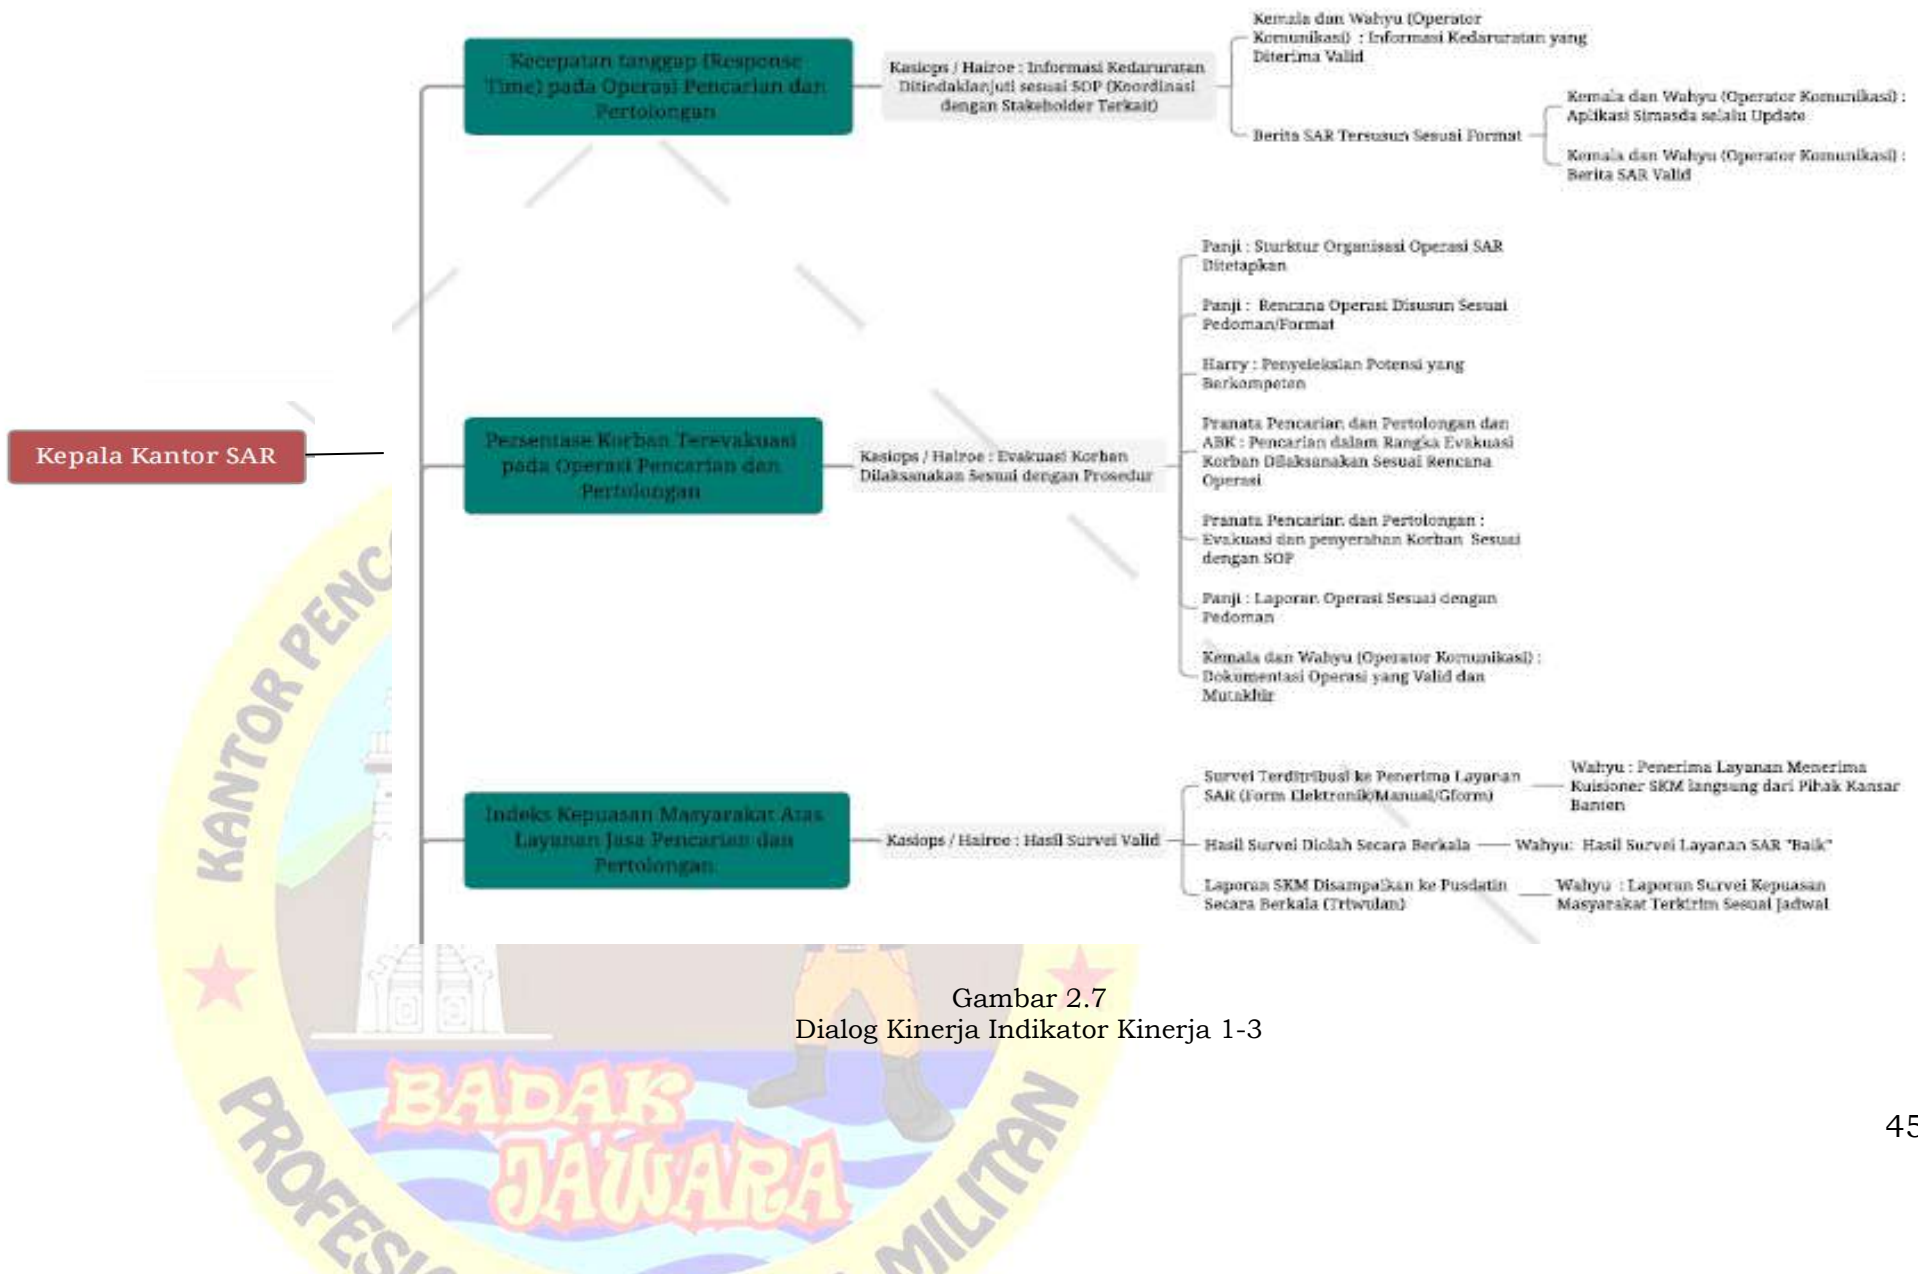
Kepala Kantor SAR

Kecepatan tanggap (Response Time) pada Operasi Pencarian dan Pertolongan

Kasiops / Hairoe : Informasi Kedaruratan Ditindaklanjuti sesuai SOP (Koordinasi dengan Stakeholder Terkait)

Kemala dan Wahyu (Operator Komunikasi) : Informasi Kedaruratan yang Diterima Valid

Berita SAR Tersusun Sesuai Format

Kemala dan Wahyu (Operator Komunikasi) : Aplikasi Simasda selalu Update

Kemala dan Wahyu (Operator Komunikasi) : Berita SAR Valid

Persentase Korban Terevakuasi pada Operasi Pencarian dan Pertolongan

Kasiops / Hairoe : Evakuasi Korban Dilaksanakan Sesuai dengan Prosedur

Panji : Sturktur Organisasi Operasi SAR Ditetapkan

Panji : Rencana Operasi Disusun Sesuai Pedoman/Format

Harry : Penyeleksian Potensi yang Berkompeten

Pranata Pencarian dan Pertolongan dan ABK : Pencarian dalam Rangka Evakuasi Korban Dilaksanakan Sesuai Rencana Operasi

Pranata Pencarian dan Pertolongan : Evakuasi dan penyerahan Korban Sesuai dengan SOP

Panji : Laporan Operasi Sesuai dengan Pedoman

Kemala dan Wahyu (Operator Komunikasi) : Dokumentasi Operasi yang Valid dan Mutakhir

Indeks Kepuasan Masyarakat Atas Layanan Jasa Pencarian dan Pertolongan

Kasiops / Hairoe : Hasil Survei Valid

Survei Terdistribusi ke Penerima Layanan SAR (Form Elektronik/Manual/Gform)

Wahyu : Penerima Layanan Menerima Kuisioner SKM langsung dari Pihak Kansar Banten

Hasil Survei Diolah Secara Berkala

Wahyu: Hasil Survei Layanan SAR "Baik"

Laporan SKM Disampaikan ke Pusdatin Secara Berkala (Triwulan)

Wahyu : Laporan Survei Kepuasan Masyarakat Terkirim Sesuai Jadwal

Gambar 2.7
Dialog Kinerja Indikator Kinerja 1-3

45

KANTOR PENC
PROFESI
MILITAN
BADAK JAWARA